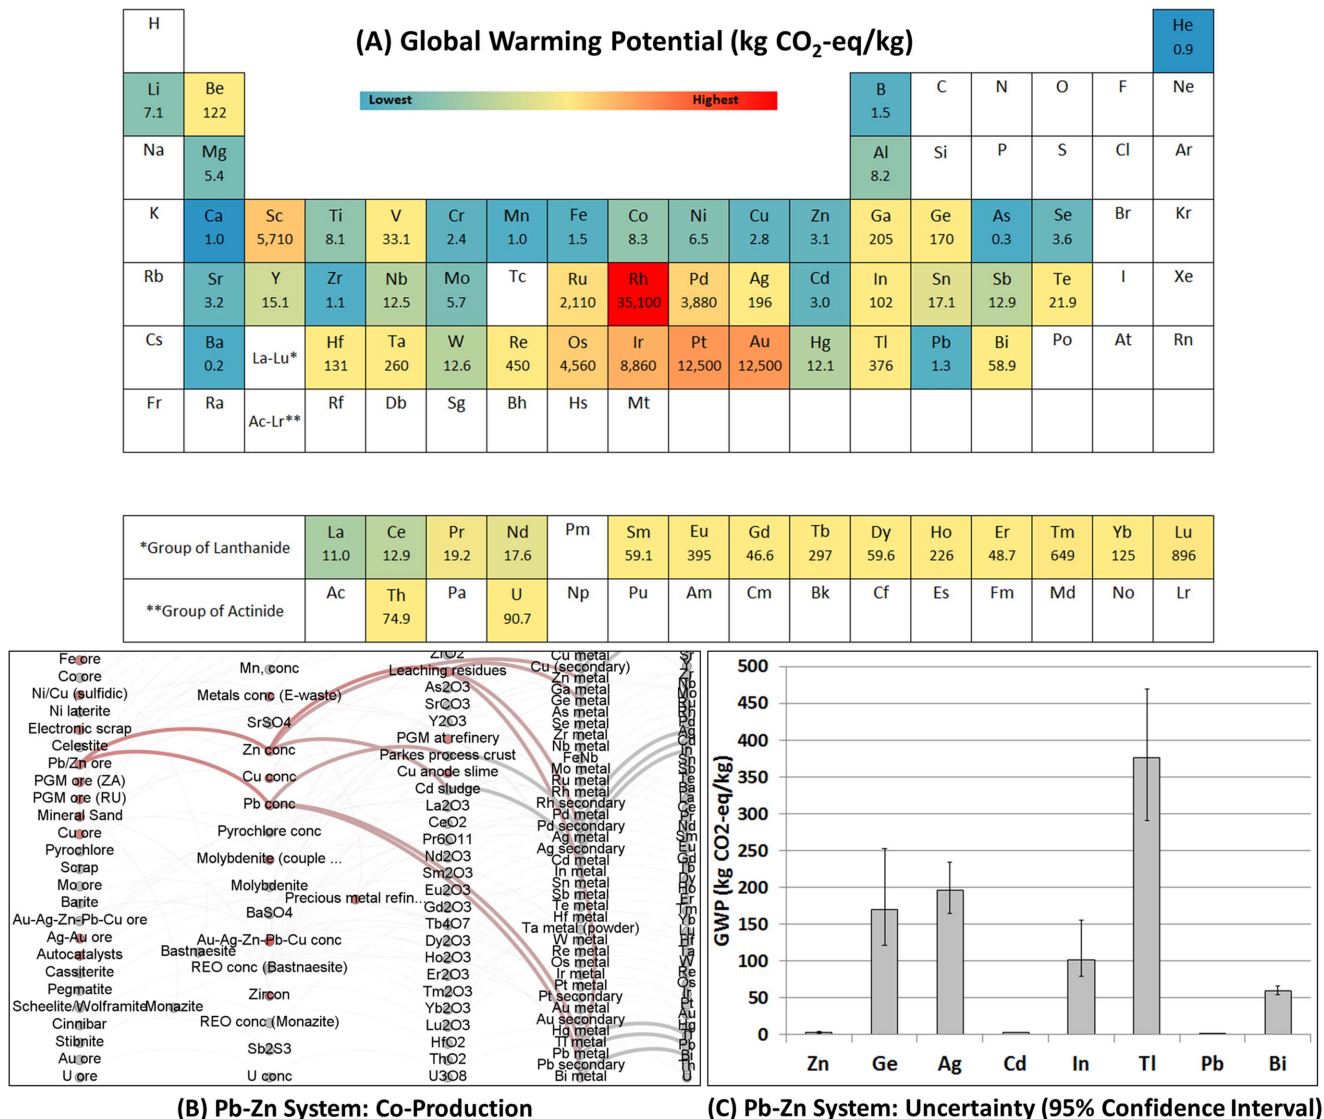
(A) Global Warming Potential (kg $CO_2$-eq/kg)

Lowest Highest

| H | | | | | | | | | | | | | | | | | He 0.9 |
|---|---|---|---|---|---|---|---|---|---|---|---|---|---|---|---|---|---|
| Li 7.1 | Be 122 | | | | | | | | | | | B 1.5 | C | N | O | F | Ne |
| Na | Mg 5.4 | | | | | | | | | | | Al 8.2 | Si | P | S | Cl | Ar |
| K | Ca 1.0 | Sc 5,710 | Ti 8.1 | V 33.1 | Cr 2.4 | Mn 1.0 | Fe 1.5 | Co 8.3 | Ni 6.5 | Cu 2.8 | Zn 3.1 | Ga 205 | Ge 170 | As 0.3 | Se 3.6 | Br | Kr |
| Rb | Sr 3.2 | Y 15.1 | Zr 1.1 | Nb 12.5 | Mo 5.7 | Tc | Ru 2,110 | Rh 35,100 | Pd 3,880 | Ag 196 | Cd 3.0 | In 102 | Sn 17.1 | Sb 12.9 | Te 21.9 | I | Xe |
| Cs | Ba 0.2 | La-Lu* | Hf 131 | Ta 260 | W 12.6 | Re 450 | Os 4,560 | Ir 8,860 | Pt 12,500 | Au 12,500 | Hg 12.1 | Tl 376 | Pb 1.3 | Bi 58.9 | Po | At | Rn |
| Fr | Ra | Ac-Lr** | Rf | Db | Sg | Bh | Hs | Mt | | | | | | | | | |

| *Group of Lanthanide | La 11.0 | Ce 12.9 | Pr 19.2 | Nd 17.6 | Pm | Sm 59.1 | Eu 395 | Gd 46.6 | Tb 297 | Dy 59.6 | Ho 226 | Er 48.7 | Tm 649 | Yb 125 | Lu 896 |
|---|---|---|---|---|---|---|---|---|---|---|---|---|---|---|---|
| **Group of Actinide | Ac | Th 74.9 | Pa | U 90.7 | Np | Pu | Am | Cm | Bk | Cf | Es | Fm | Md | No | Lr |

Fe ore
Co ore
Ni/Cu (sulfidic)
Ni laterite
Electronic scrap
Celestite
Pb/Zn ore
PGM ore (ZA)
PGM ore (RU)
Mineral Sand
Cu ore
Pyrochlore
Scrap
Mo ore
Barite
Au-Ag-Zn-Pb-Cu ore
Ag-Au ore
Autocatalysts
Cassiterite
Pegmatite
Scheelite/Wolframite
Cinnibar
Stibnite
Au ore
U ore

Mn, conc
Metals conc (E-waste)
SrSO4
Zn conc
Cu conc
Pb conc
Pyrochlore conc
Molybdenite (couple ...
Molybdenite
Precious metal refin...
BaSO4
Au-Ag-Zn-Pb-Cu conc
Bastnaesite
REO conc (Bastnaesite)
Zircon
Monazite
REO conc (Monazite)
Sb2S3
U conc

ZrO2
Leaching residues
As2O3
SrCO3
Y2O3
PGM at refinery
Parkes process crust
Cu anode slime
Cd sludge
La2O3
CeO2
Pr6O11
Nd2O3
Sm2O3
Eu2O3
Gd2O3
Tb4O7
Dy2O3
Ho2O3
Er2O3
Tm2O3
Yb2O3
Lu2O3
HfO2
ThO2
U3O8

Cu metal
Cu (secondary)
Zn metal
Ga metal
Ge metal
As metal
Se metal
Zr metal
Nb metal
FeNb
Mo metal
Ru metal
Rh metal
Rh secondary
Pd metal
Pd secondary
Ag metal
Ag secondary
Cd metal
In metal
Sn metal
Sb metal
Te metal
Hf metal
Ta metal (powder)
W metal
Re metal
Os metal
Ir metal
Pt metal
Pt secondary
Au metal
Au secondary
Hg metal
Tl metal
Pb metal
Pb secondary
Bi metal

Sr Y Zr Nb Mo Rh Pd Ag Cd In Sn Sb Te Ba La Ce Pr Nd Sm Eu Gd Tb Dy Ho Er Tm Yb Lu Hf Ta W Re Os Pt Au Hg Tl Pb Bi U

(B) Pb-Zn System: Co-Production

GWP (kg CO2-eq/kg)
500 450 400 350 300 250 200 150 100 50 0
Zn Ge Ag Cd In Tl Pb Bi

(C) Pb-Zn System: Uncertainty (95% Confidence Interval)